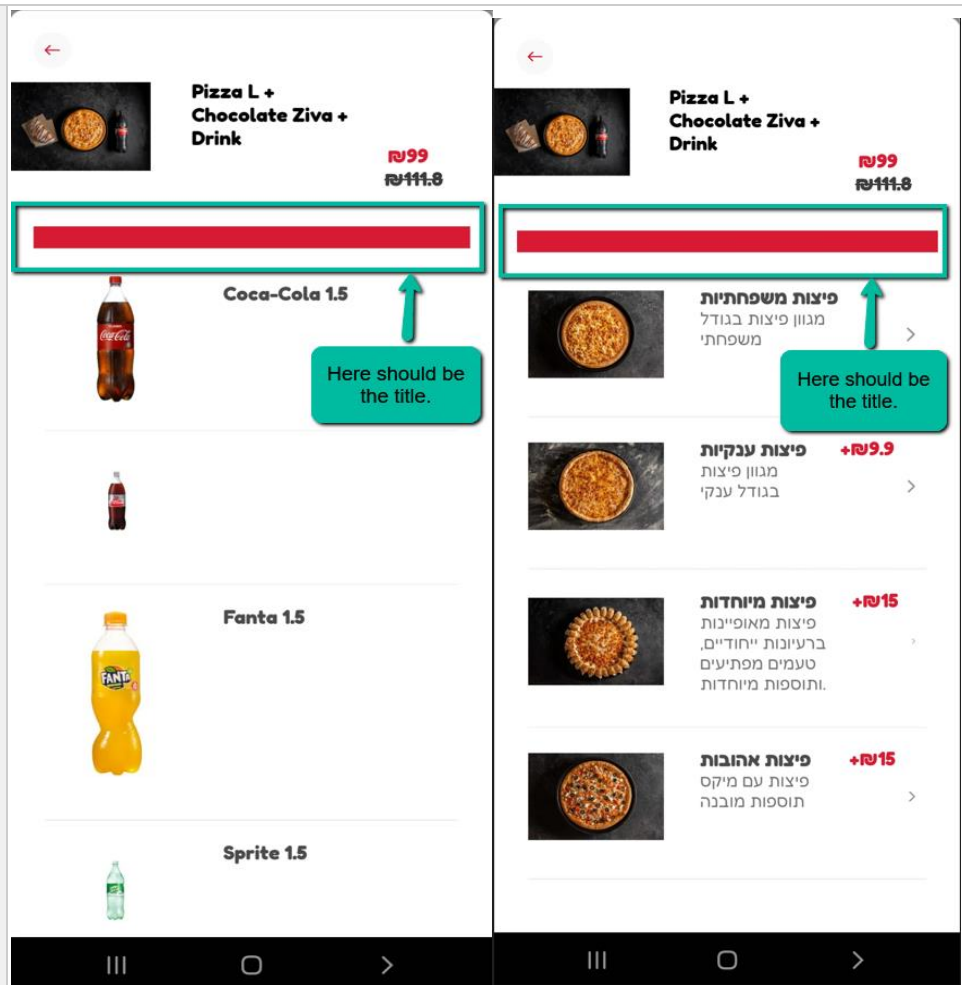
Pizza L + Chocolate Ziva + Drink

₪99
₪111.8

Coca-Cola 1.5

Here should be the title.

Fanta 1.5

Sprite 1.5

Pizza L + Chocolate Ziva + Drink

₪99
₪111.8

פיצות משפחתיות
מגוון פיצות בגודל משפחתי

Here should be the title.

פיצות ענקיות
+₪9.9
מגוון פיצות בגודל ענקי

פיצות מיוחדות
+₪15
פיצות מאופיינות ברעיונות ייחודיים, טעמים מפתיעים ותוספות מיוחדות.

פיצות אהובות
+₪15
פיצות עם מיקס תוספות מובנה